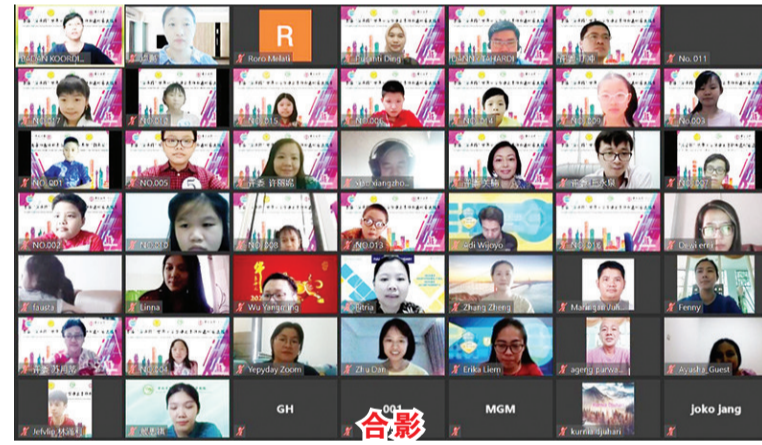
ADMIN KOORDI...
R
Roro Melati
Fujiati Ding
SUNNY SUHARDI
NO. 011
NO.007
NO.015
NO.006
NO.003
NO.001
NO.005
spc xiangzho...
Adi Wijoyo
NO.002
NO.008
NO.013
Dewi erni
fausta
Linna
Wu Yanqing
Fitria
Zhang Zheng
Fenny
Yepyday Zoom
Zha Dan
Erika Liem
agenp parwa...
Ayasha_Guest
GH
001
MGM
kurnia djahari
Joko Jang
Jefvlin
合影